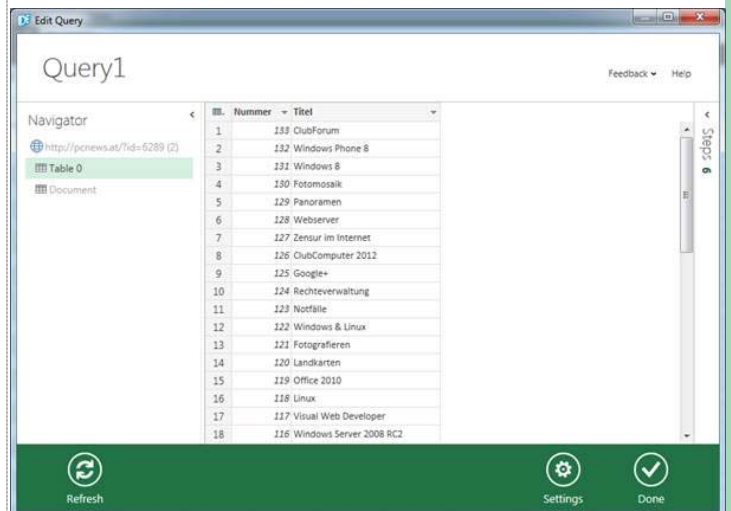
Edit Query

Query1

Feedback Help

Navigator

http://pcnews.at/?id=6289 (2)

Table 0

Document

| | Nummer | Titel |
|---|---|---|
| 1 | 133 | ClubForum |
| 2 | 132 | Windows Phone 8 |
| 3 | 131 | Windows 8 |
| 4 | 130 | Fotomosaik |
| 5 | 129 | Panoramen |
| 6 | 128 | Webserver |
| 7 | 127 | Zensur im Internet |
| 8 | 126 | ClubComputer 2012 |
| 9 | 125 | Google+ |
| 10 | 124 | Rechteverwaltung |
| 11 | 123 | Notfälle |
| 12 | 122 | Windows & Linux |
| 13 | 121 | Fotografieren |
| 14 | 120 | Landkarten |
| 15 | 119 | Office 2010 |
| 16 | 118 | Linux |
| 17 | 117 | Visual Web Developer |
| 18 | 116 | Windows Server 2008 RC2 |

Steps 6

Refresh

Settings

Done